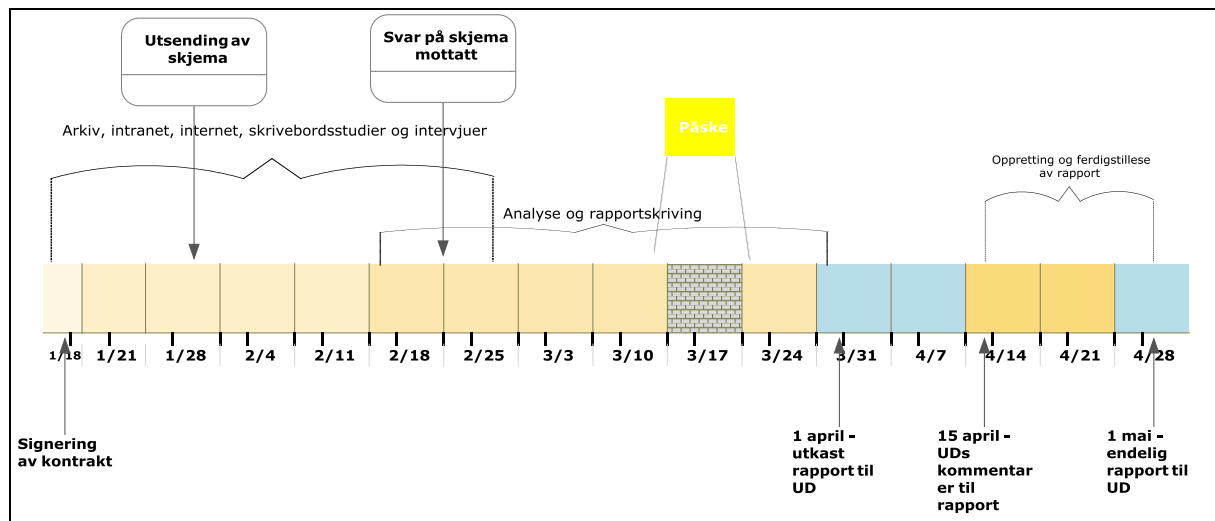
Utsending av skjema

Svar på skjema mottatt

Arkiv, intranet, internet, skrivebordsstudier og intervjuer

Påske

Oppretting og ferdigstillese av rapport

Analyse og rapportskriving

1/18 1/21 1/28 2/4 2/11 2/18 2/25 3/3 3/10 3/17 3/24 3/31 4/7 4/14 4/21 4/28

Signering av kontrakt

1 april - utkast rapport til UD

15 april - UDs kommentar er til rapport

1 mai - endelig rapport til UD